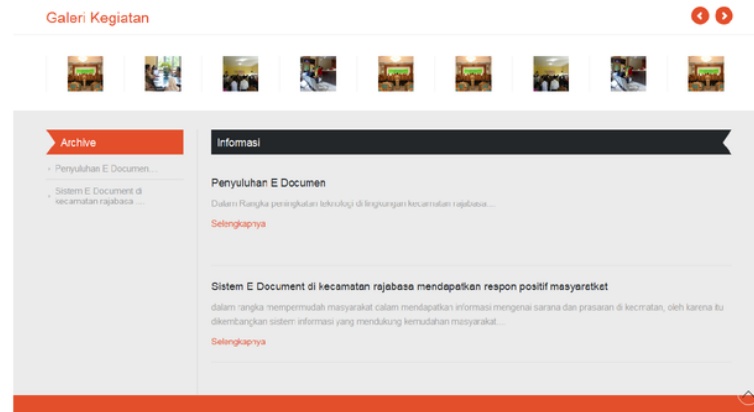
Galeri Kegiatan

Archive

Penyuluhan E Documen...

Sistem E Document di kecamatan rajabaca ...

Informasi

Penyuluhan E Documen

Dalam Rangka peningkatan teknologi di lingkungan kecamatan rajabasa....

Selengkapnya

Sistem E Document di kecamatan rajabasa mendapatkan respon positif masyaratkat

dalam rangka mempermudah masyarakat dalam mendapatkan informasi mengenai sarana dan prasaran di kecmatan, oleh karena itu dikembangkan sistem informasi yang mendukung kemudahan masyarakat....

Selengkapnya